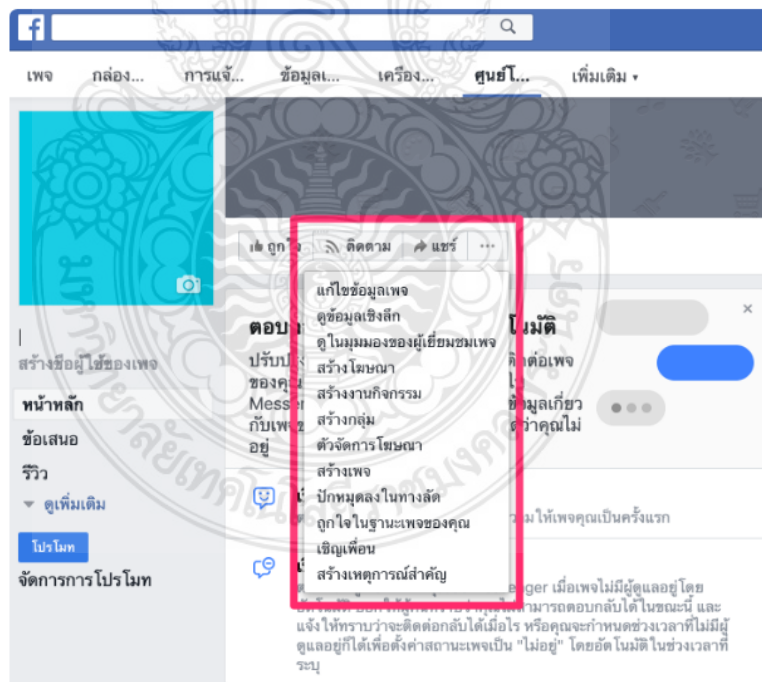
เพจ กล่อง... การแจ้... ข้อมูลเ... เครื่อง... ศูนย์โ... เพิ่มเติม ▾

ถูกใจ ติดตาม แชร์ ···

แก้ไขข้อมูลเพจ
ดูข้อมูลเชิงลึก
ดูในมุมมองของผู้เยี่ยมชมเพจ
สร้างโฆษณา
สร้างงานกิจกรรม
สร้างกลุ่ม
ตัวจัดการโฆษณา
สร้างเพจ
ปักหมุดลงในทางลัด
ถูกใจในฐานะเพจของคุณ
เชิญเพื่อน
สร้างเหตุการณ์สำคัญ

สร้างชื่อผู้ใช้ของเพจ
หน้าหลัก
ข้อเสนอ
รีวิว
ดูเพิ่มเติม
โปรโมท
จัดการการโปรโมท

ตอบ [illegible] โนมัติ
ปรับ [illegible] ติดต่อเพจ ของคุณ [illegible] Messe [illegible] ข้อมูลเกี่ยว กับเพจ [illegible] ว่าคุณไม่ อยู่

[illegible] ให้เพจคุณเป็นครั้งแรก

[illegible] ger เมื่อเพจไม่มีผู้ดูแลอยู่ โดย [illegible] สามารถตอบกลับได้ในขณะนี้ และ แจ้งให้ทราบว่าจะติดต่อกลับได้เมื่อไร หรือคุณจะกำหนดช่วงเวลาที่ไม่มีผู้ดูแลอยู่ก็ได้เพื่อตั้งค่าสถานะเพจเป็น "ไม่อยู่" โดยอัตโนมัติในช่วงเวลาที่ระบุ